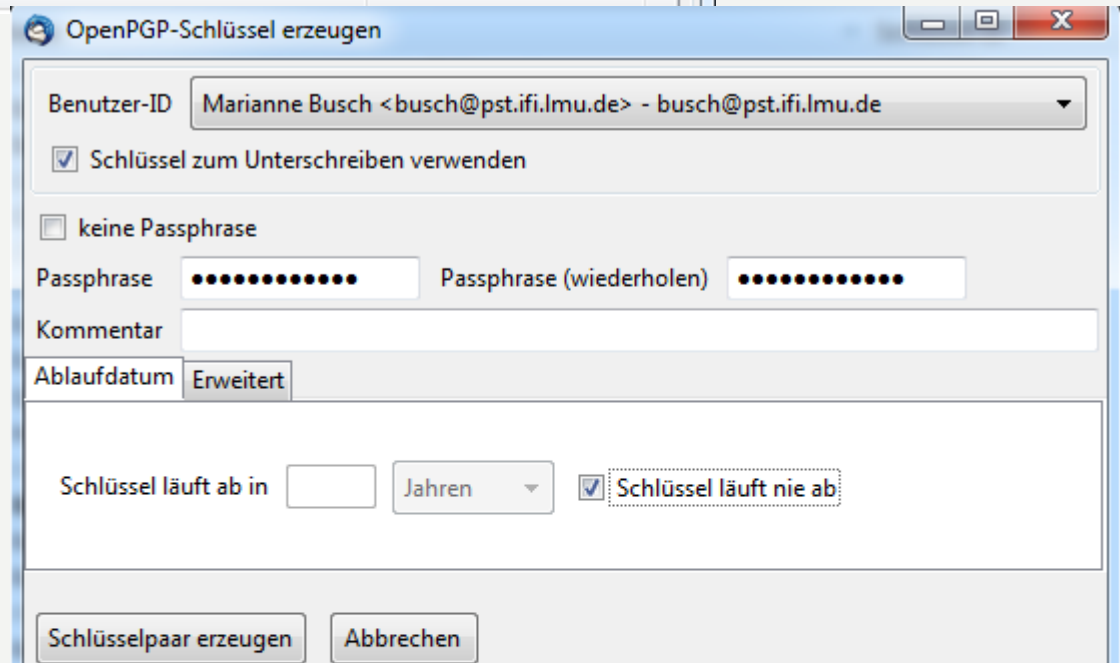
OpenPGP-Schlüssel erzeugen

Benutzer-ID Marianne Busch <busch@pst.ifi.lmu.de> - busch@pst.ifi.lmu.de

Schlüssel zum Unterschreiben verwenden

keine Passphrase

Passphrase ●●●●●●●●●●●● Passphrase (wiederholen) ●●●●●●●●●●●●

Kommentar

Ablaufdatum Erweitert

Schlüssel läuft ab in Jahren Schlüssel läuft nie ab

Schlüsselpaar erzeugen Abbrechen